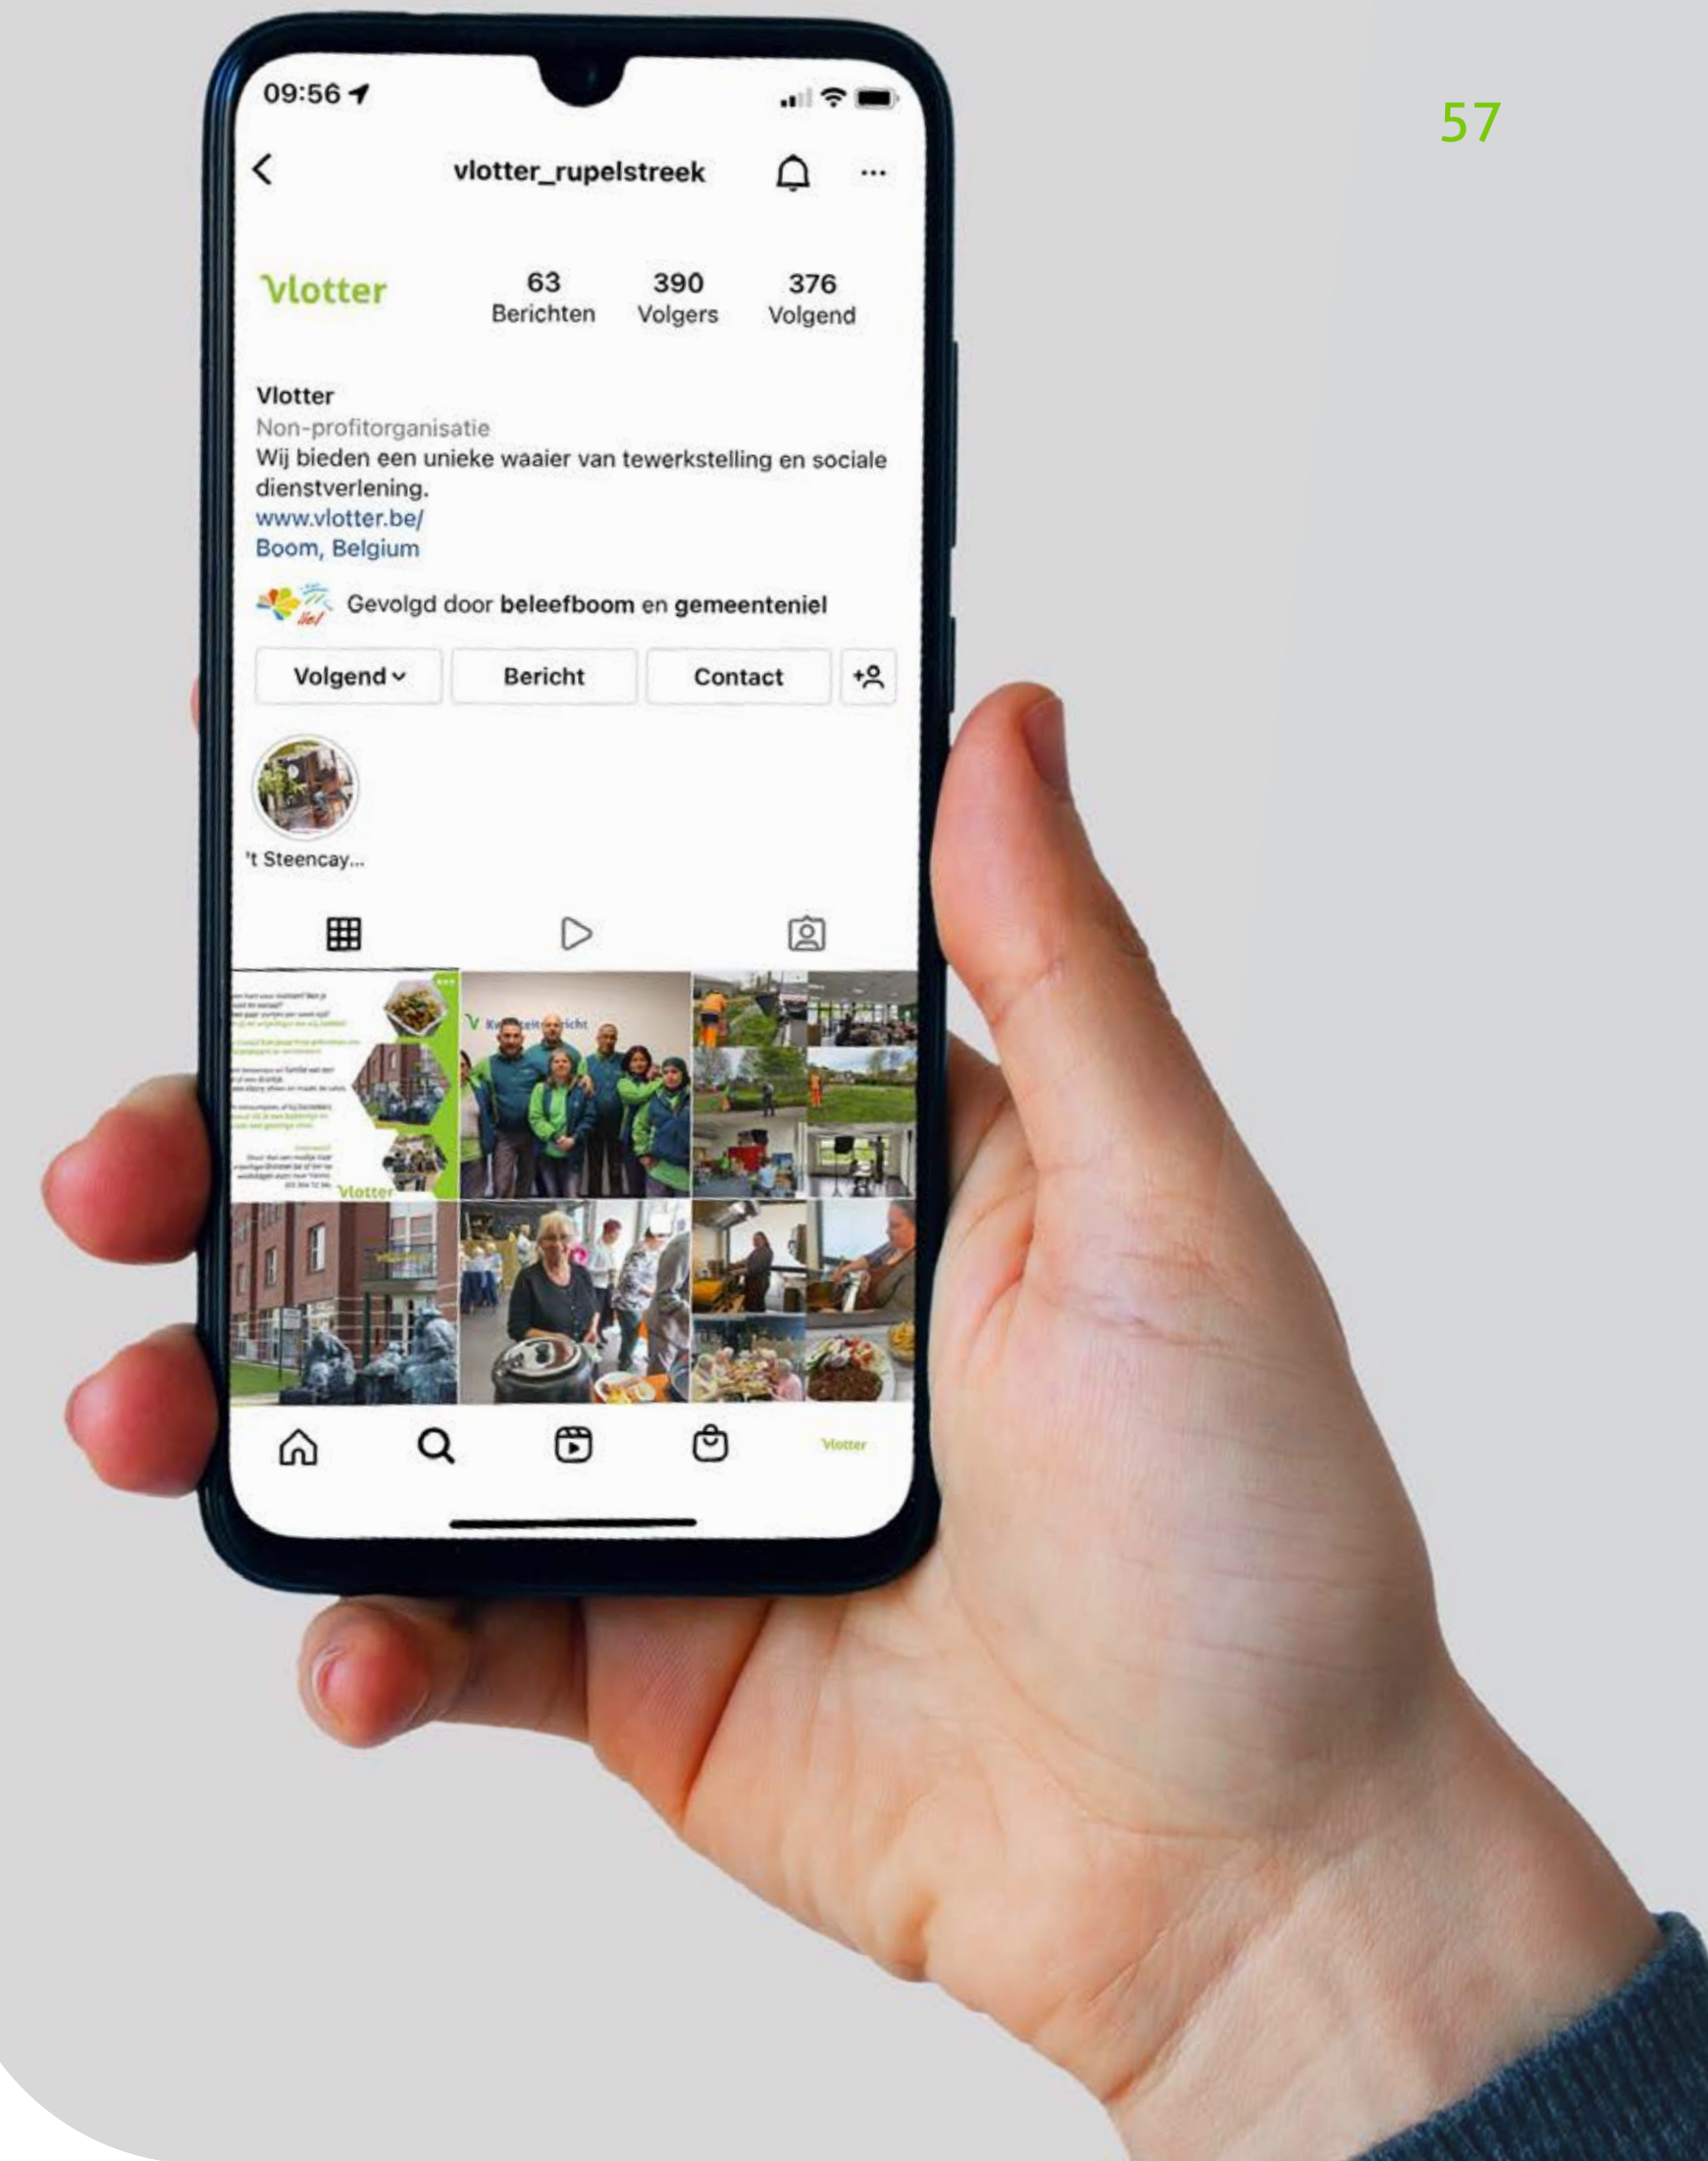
57

09:56

vlotter_rupelstreek

Vlotter

63 Berichten

390 Volgers

376 Volgend

Vlotter
Non-profitorganisatie
Wij bieden een unieke waaier van tewerkstelling en sociale dienstverlening.
www.vlotter.be/
Boom, Belgium

Gevolgd door beleefboom en gemeenteniel

Volgend

Bericht

Contact

't Steencay...

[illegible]

Vlotter

Vlotter